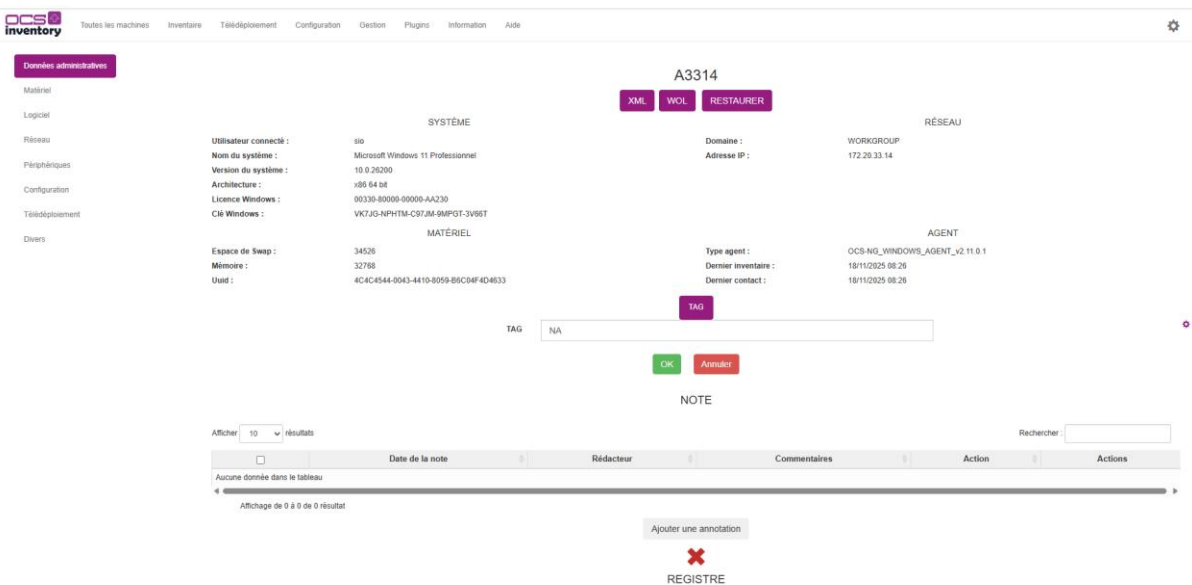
ocs inventory

Toutes les machines Inventaire Télédéploiement Configuration Gestion Plugins Information Aide

Données administratives
Matériel
Logiciel
Réseau
Périphériques
Configuration
Télédéploiement
Divers

A3314

XML WOL RESTAURER

SYSTÈME

| | |
|---|---|
| Utilisateur connecté : | sio |
| Nom du système : | Microsoft Windows 11 Professionnel |
| Version du système : | 10.0.26200 |
| Architecture : | x86 64 bit |
| Licence Windows : | 00330-80000-00000-AA230 |
| Clé Windows : | VK7JG-NPHTM-C97JM-9MPGT-3V66T |

RÉSEAU

| | |
|---|---|
| Domaine : | WORKGROUP |
| Adresse IP : | 172.20.33.14 |

MATÉRIEL

| | |
|---|---|
| Espace de Swap : | 34526 |
| Mémoire : | 32768 |
| Uuid : | 4C4C4544-0043-4410-8059-B6C04F4D4633 |

AGENT

| | |
|---|---|
| Type agent : | OCS-NG_WINDOWS_AGENT_v2.11.0.1 |
| Dernier inventaire : | 18/11/2025 08:26 |
| Dernier contact : | 18/11/2025 08:26 |

TAG

TAG NA

OK Annuler

NOTE

Afficher 10 résultats

Rechercher :

| | Date de la note | Rédacteur | Commentaires | Action | Actions |
|---|---|---|---|---|---|
| Aucune donnée dans le tableau | | | | | |

Affichage de 0 à 0 de 0 résultat

Ajouter une annotation

REGISTRE